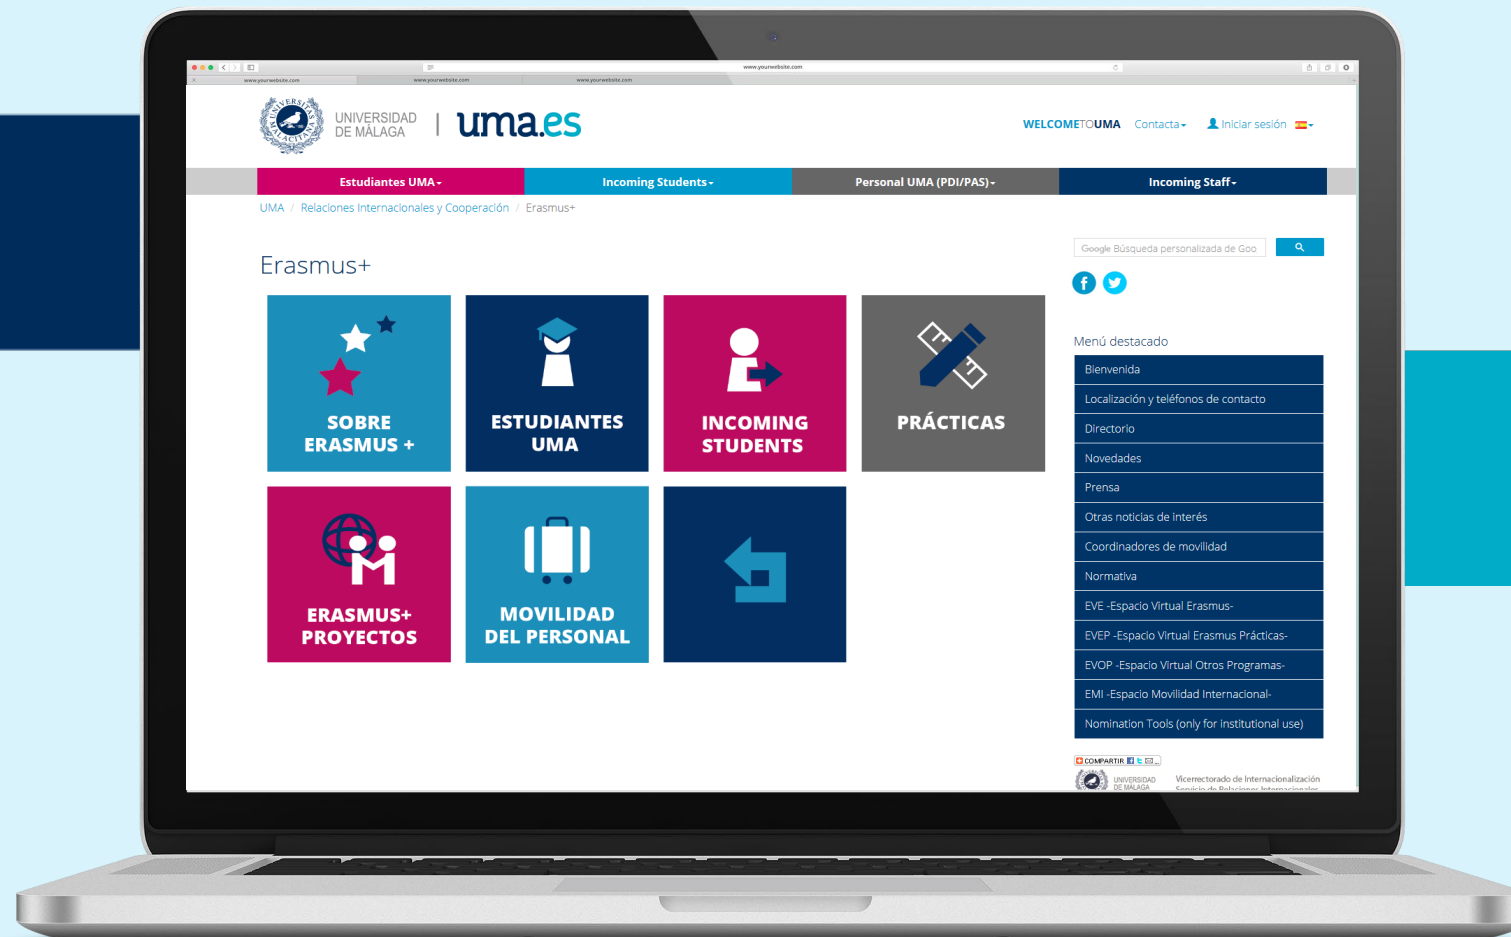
www.yourwebsite.com

www.yourwebsite.com www.yourwebsite.com www.yourwebsite.com

UNIVERSITAS MALACITANA

UNIVERSIDAD DE MÁLAGA | uma.es

WELCOMETOUMA Contacta Iniciar sesión

Estudiantes UMA Incoming Students Personal UMA (PDI/PAS) Incoming Staff

UMA / Relaciones Internacionales y Cooperación / Erasmus+

Erasmus+

SOBRE ERASMUS +

ESTUDIANTES UMA

INCOMING STUDENTS

PRÁCTICAS

ERASMUS+ PROYECTOS

MOVILIDAD DEL PERSONAL

Google Búsqueda personalizada de Goo

Menú destacado

Bienvenida

Localización y teléfonos de contacto

Directorio

Novedades

Prensa

Otras noticias de interés

Coordinadores de movilidad

Normativa

EVE -Espacio Virtual Erasmus-

EVEP -Espacio Virtual Erasmus Prácticas-

EVOP -Espacio Virtual Otros Programas-

EMI -Espacio Movilidad Internacional-

Nomination Tools (only for institutional use)

COMPARTIR

UNIVERSIDAD DE MÁLAGA

Vicerrectorado de Internacionalización

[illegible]